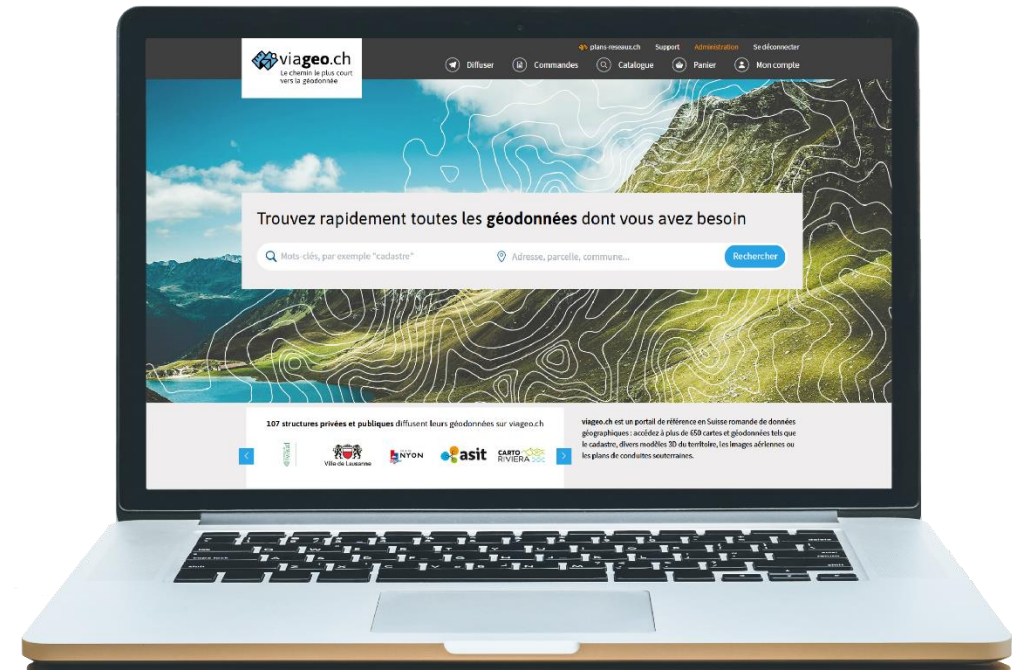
viageo.ch
Le chemin le plus court vers la géodonnée

plans-reseaux.ch Support Administration Se déconnecter

Diffuser Commandes Catalogue Panier Mon compte

Trouvez rapidement toutes les géodonnées dont vous avez besoin

Mots-clés, par exemple "cadastre" Adresse, parcelle, commune... Rechercher

107 structures privées et publiques diffusent leurs géodonnées sur viageo.ch

Ville de Lausanne NYON asit CARTO RIVIERA

viageo.ch est un portail de référence en Suisse romande de données géographiques : accédez à plus de 650 cartes et géodonnées tels que le cadastre, divers modèles 3D du territoire, les images aériennes ou les plans de conduites souterraines.